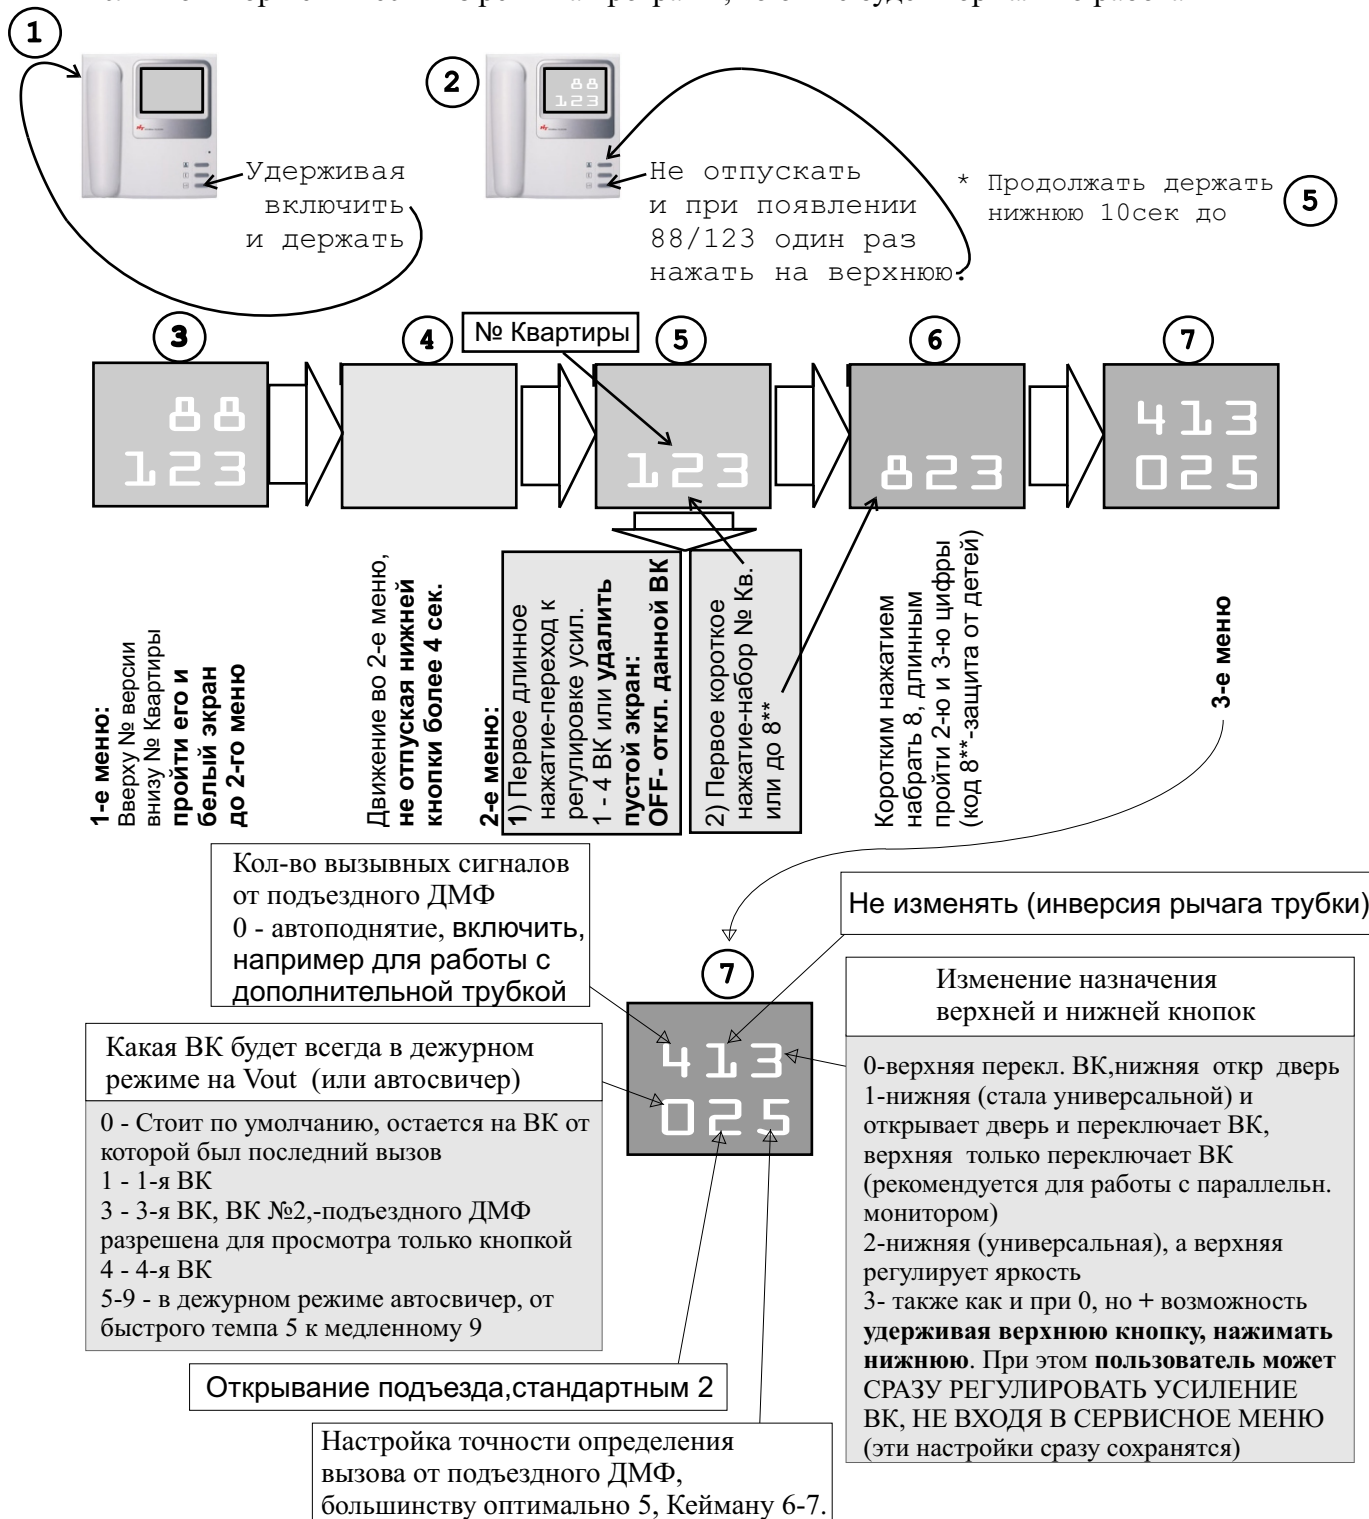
1

Удерживая включить и держать

2

88
123

Не отпускать и при появлении 88/123 один раз нажать на верхнюю.

* Продолжать держать нижнюю 10сек до 5

3

88
123

4

№ Квартиры

5

123

6

823

7

413
025

1-е меню: Вверху № версии внизу № Квартиры **пройти его и белый экран до 2-го меню**

Движение во 2-е меню, **не отпуская нижней кнопки более 4 сек.**

**2-е меню:** **1**) Первое длинное нажатие-переход к регулировке усил. 1 - 4 ВК или **удалить пустой экран: OFF- откл. данной ВК**

2) Первое короткое нажатие-набор № Кв. или до 8**

Коротким нажатием набрать 8, длинным пройти 2-ю и 3-ю цифры (код 8**-защита от детей)

**3-е меню**

Кол-во вызывных сигналов от подъездного ДМФ
0 - автоподнятие, включить, например для работы с дополнительной трубкой

Не изменять (инверсия рычага трубки)

7

413
025

Изменение назначения верхней и нижней кнопок

0-верхняя перекл. ВК,нижняя откр дверь
1-нижняя (стала универсальной) и открывает дверь и переключает ВК, верхняя только переключает ВК (рекомендуется для работы с параллельн. монитором)
2-нижняя (универсальная), а верхняя регулирует яркость
3- также как и при 0, но + возможность **удерживая верхнюю кнопку, нажимать нижнюю**. При этом **пользователь может** СРАЗУ РЕГУЛИРОВАТЬ УСИЛЕНИЕ ВК, НЕ ВХОДЯ В СЕРВИСНОЕ МЕНЮ (эти настройки сразу сохранятся)

Какая ВК будет всегда в дежурном режиме на Vout (или автосвичер)

0 - Стоит по умолчанию, остается на ВК от которой был последний вызов
1 - 1-я ВК
3 - 3-я ВК, ВК №2,-подъездного ДМФ разрешена для просмотра только кнопкой
4 - 4-я ВК
5-9 - в дежурном режиме автосвичер, от быстрого темпа 5 к медленному 9

Открывание подъезда,стандартным 2

Настройка точности определения вызова от подъездного ДМФ, большинству оптимально 5, Кейману 6-7.